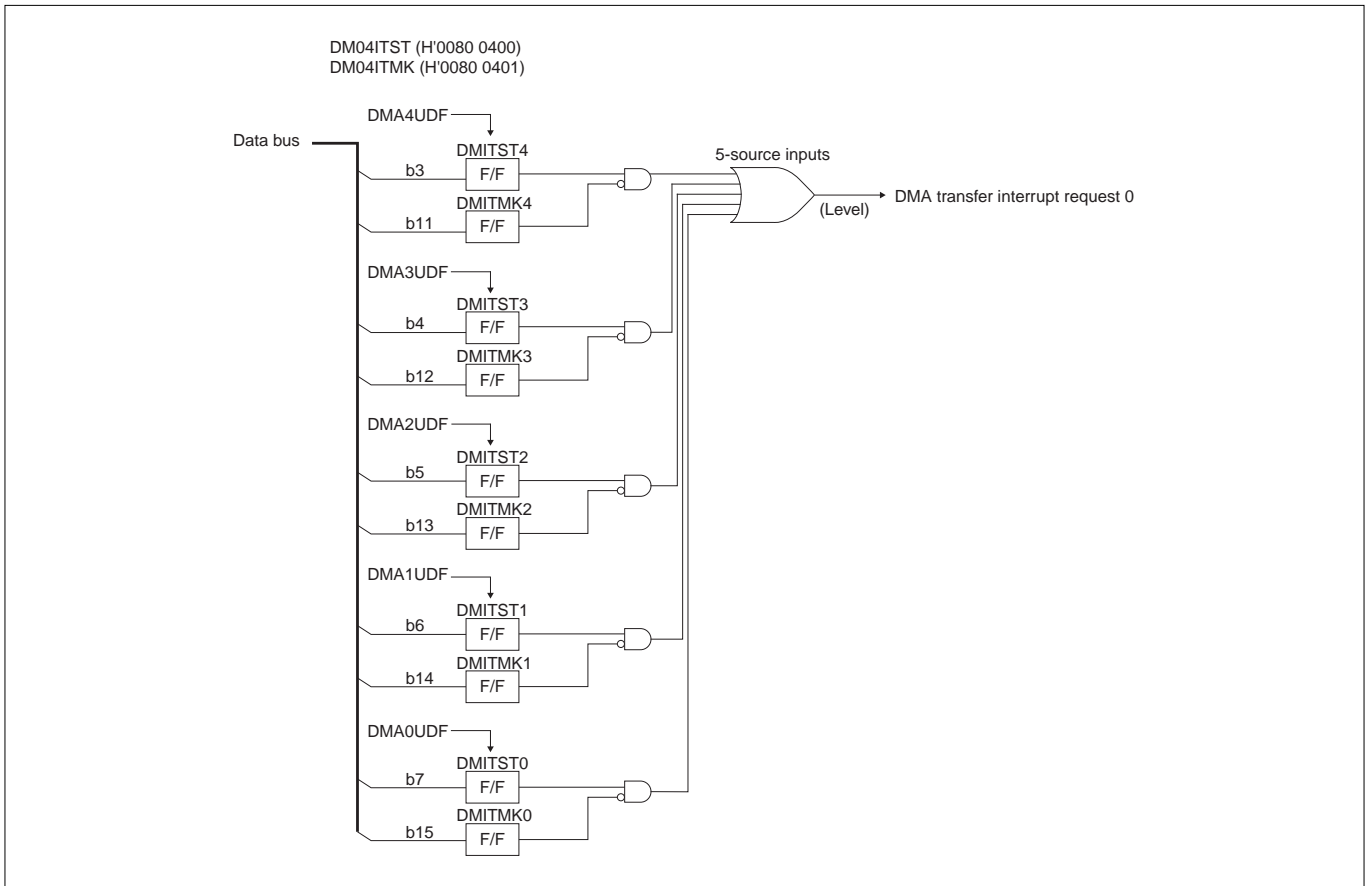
DM04ITST (H'0080 0400)
DM04ITMK (H'0080 0401)

Data bus

DMA4UDF
DMITST4
b3
F/F
DMITMK4
b11
F/F

5-source inputs

DMA transfer interrupt request 0
(Level)

DMA3UDF
DMITST3
b4
F/F
DMITMK3
b12
F/F

DMA2UDF
DMITST2
b5
F/F
DMITMK2
b13
F/F

DMA1UDF
DMITST1
b6
F/F
DMITMK1
b14
F/F

DMA0UDF
DMITST0
b7
F/F
DMITMK0
b15
F/F